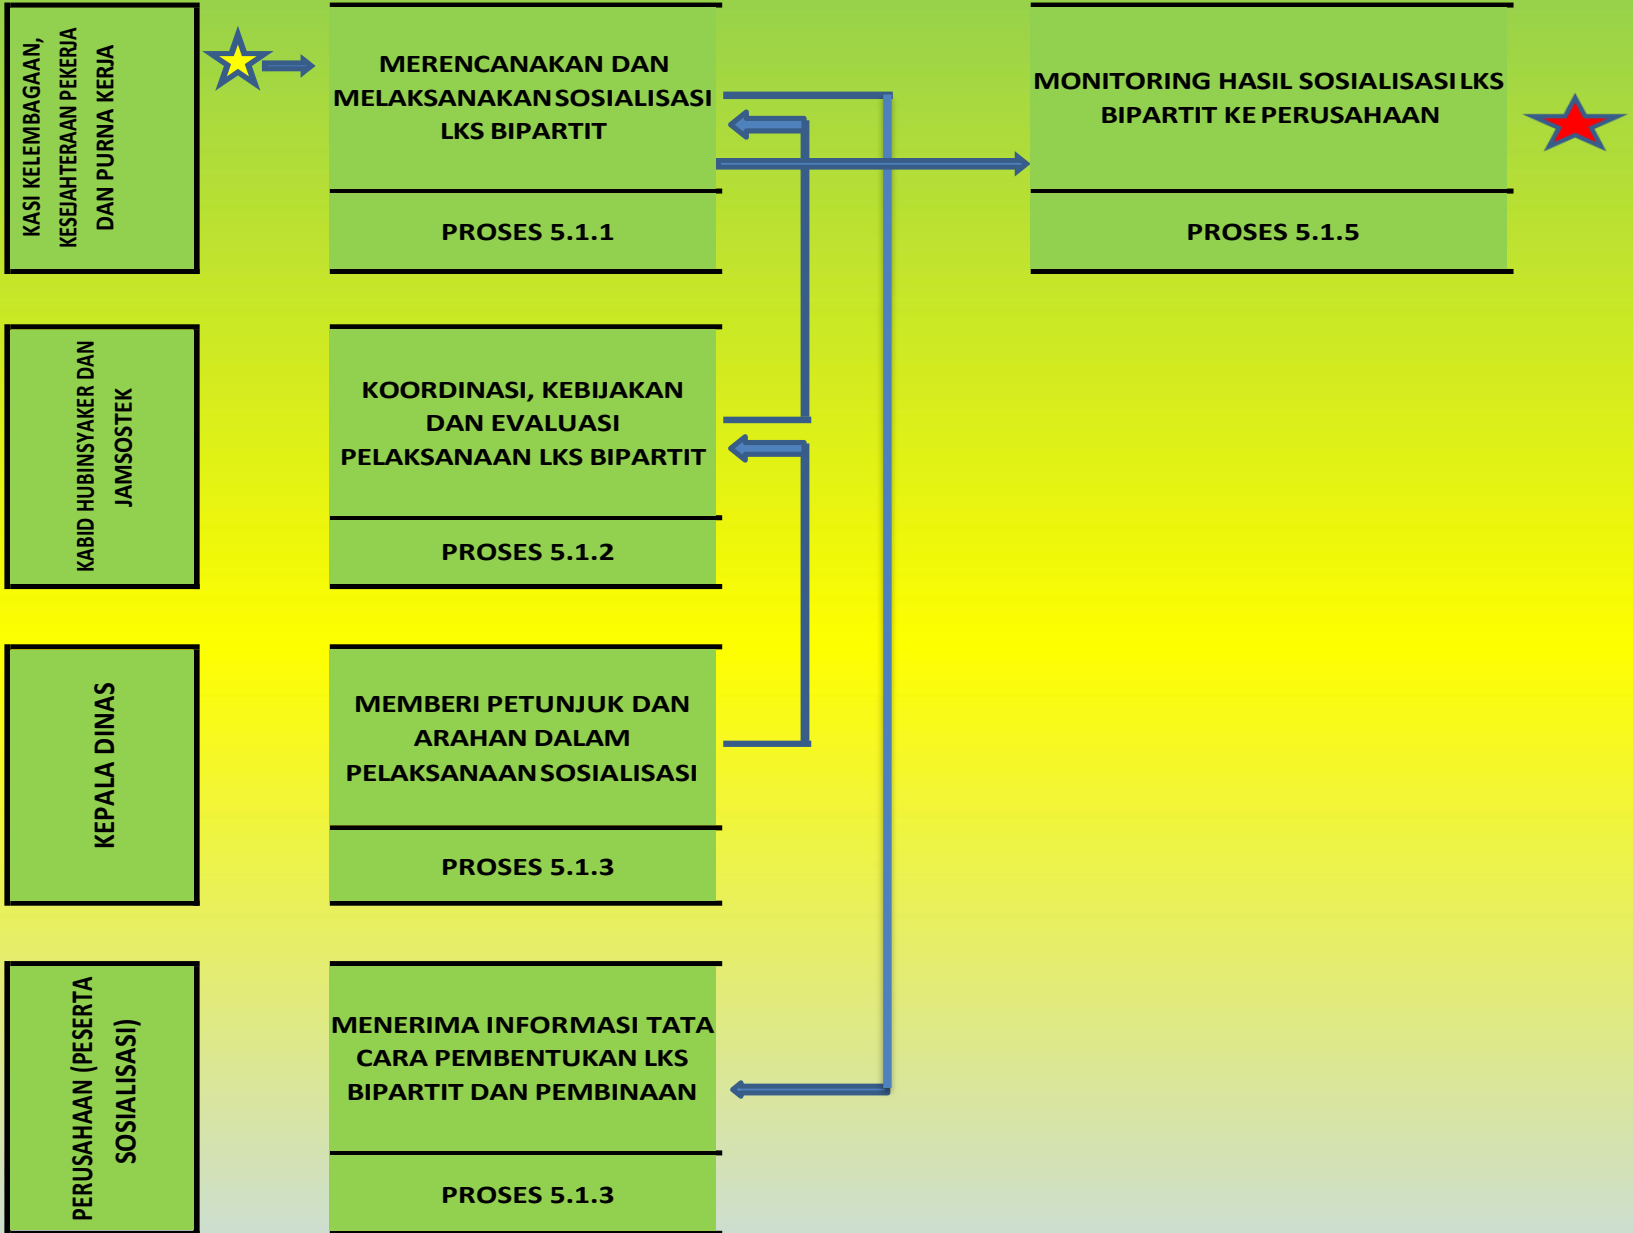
KASI KELEMBAGAAN, KESEJAHTERAAN PEKERJA DAN PURNA KERJA

MERENCANAKAN DAN MELAKSANAKAN SOSIALISASI LKS BIPARTIT

PROSES 5.1.1

MONITORING HASIL SOSIALISASI LKS BIPARTIT KE PERUSAHAAN

PROSES 5.1.5

KABID HUBINSYAKER DAN JAMSOSTEK

KOORDINASI, KEBIJAKAN DAN EVALUASI PELAKSANAAN LKS BIPARTIT

PROSES 5.1.2

KEPALA DINAS

MEMBERI PETUNJUK DAN ARAHAN DALAM PELAKSANAAN SOSIALISASI

PROSES 5.1.3

PERUSAHAAN (PESERTA SOSIALISASI)

MENERIMA INFORMASI TATA CARA PEMBENTUKAN LKS BIPARTIT DAN PEMBINAAN

PROSES 5.1.3